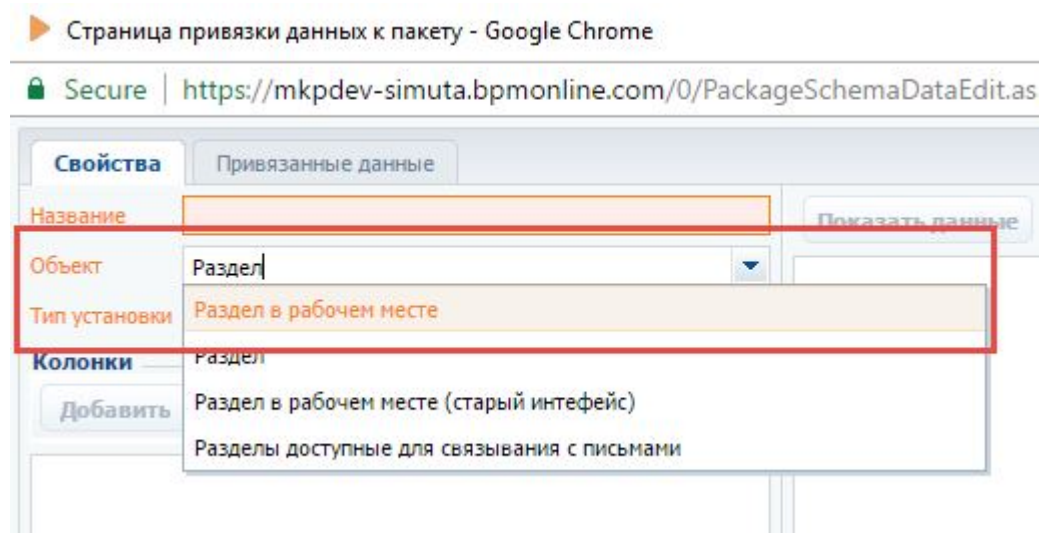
Страница привязки данных к пакету - Google Chrome

Secure | https://mkpdev-simuta.bpmonline.com/0/PackageSchemaDataEdit.as

Свойства | Привязанные данные

Название

Показать данные

Объект

Раздел

Тип установки

Раздел в рабочем месте

Колонки

Раздел

Добавить

Раздел в рабочем месте (старый интефейс)

Разделы доступные для связывания с письмами